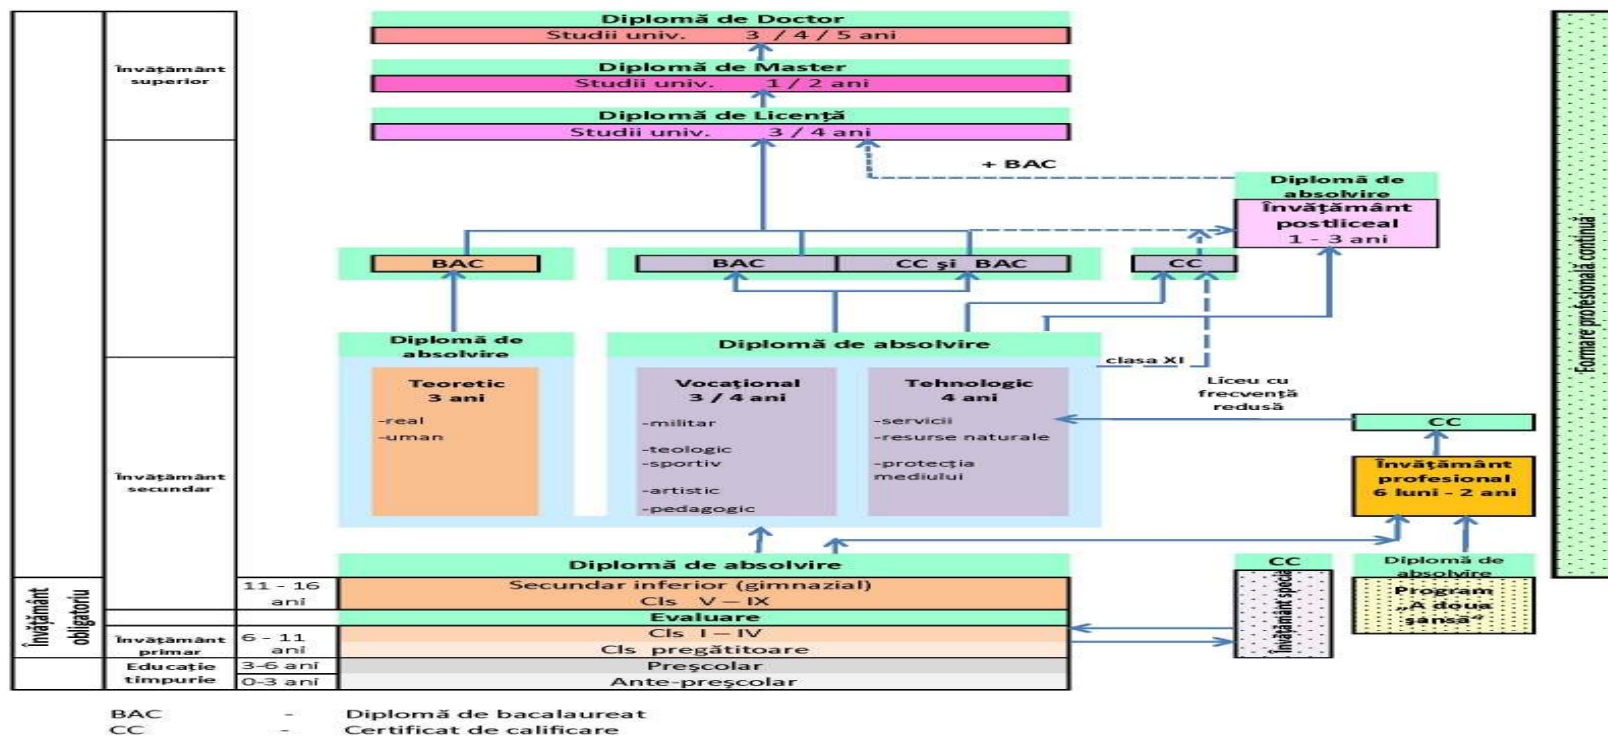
Învățământ superior

Diplomă de Doctor
Studii univ. 3 / 4 / 5 ani

Diplomă de Master
Studii univ. 1 / 2 ani

Diplomă de Licență
Studii univ. 3 / 4 ani

+ BAC

Diplomă de absolvire
Învățământ postliceal
1 - 3 ani

BAC
BAC
CC și BAC
CC

Învățământ secundar

Diplomă de absolvire
Diplomă de absolvire
clasa XI

Teoretic
3 ani
-real
-uman

Vocațional
3 / 4 ani
-militar
-teologic
-sportiv
-artistic
-pedagogic

Tehnologic
4 ani
-servicii
-resurse naturale
-protecția mediului

Liceu cu frecvență redusă

CC
Învățământ profesional
6 luni - 2 ani

Formare profesională continuă

Diplomă de absolvire
11 - 16 ani
Secundar inferior (gimnazial)
Cls V – IX
Evaluare

Învățământ obligatoriu

Învățământ primar
6 - 11 ani
Cls I – IV
Cls pregătitoare

Educație timpurie
3-6 ani
Preșcolar
0-3 ani
Ante-preșcolar

CC
Învățământ special

Diplomă de absolvire
Program „A doua șansă"

BAC - Diplomă de bacalaureat
CC - Certificat de calificare